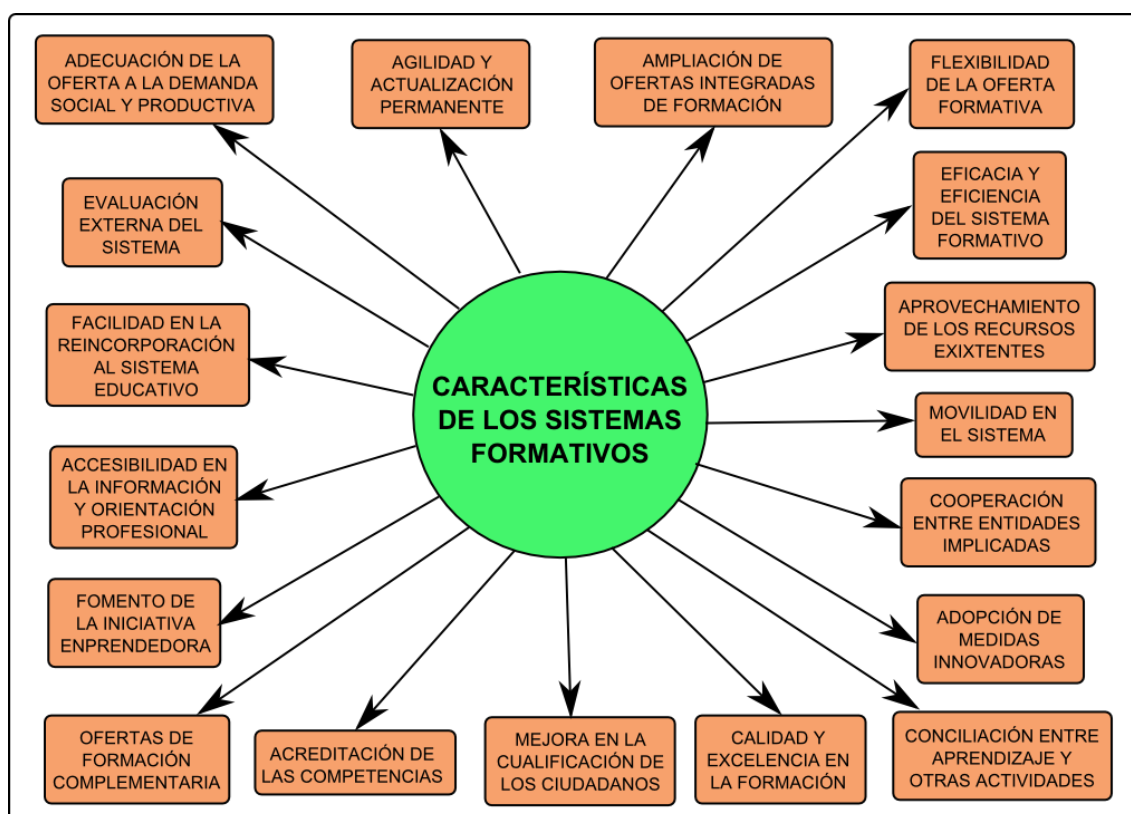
CARACTERÍSTICAS DE LOS SISTEMAS FORMATIVOS

ADECUACIÓN DE LA OFERTA A LA DEMANDA SOCIAL Y PRODUCTIVA

AGILIDAD Y ACTUALIZACIÓN PERMANENTE

AMPLIACIÓN DE OFERTAS INTEGRADAS DE FORMACIÓN

FLEXIBILIDAD DE LA OFERTA FORMATIVA

EVALUACIÓN EXTERNA DEL SISTEMA

EFICACIA Y EFICIENCIA DEL SISTEMA FORMATIVO

FACILIDAD EN LA REINCORPORACIÓN AL SISTEMA EDUCATIVO

APROVECHAMIENTO DE LOS RECURSOS EXIXTENTES

MOVILIDAD EN EL SISTEMA

ACCESIBILIDAD EN LA INFORMACIÓN Y ORIENTACIÓN PROFESIONAL

COOPERACIÓN ENTRE ENTIDADES IMPLICADAS

FOMENTO DE LA INICIATIVA ENPRENDEDORA

ADOPCIÓN DE MEDIDAS INNOVADORAS

OFERTAS DE FORMACIÓN COMPLEMENTARIA

ACREDITACIÓN DE LAS COMPETENCIAS

MEJORA EN LA CUALIFICACIÓN DE LOS CIUDADANOS

CALIDAD Y EXCELENCIA EN LA FORMACIÓN

CONCILIACIÓN ENTRE APRENDIZAJE Y OTRAS ACTIVIDADES